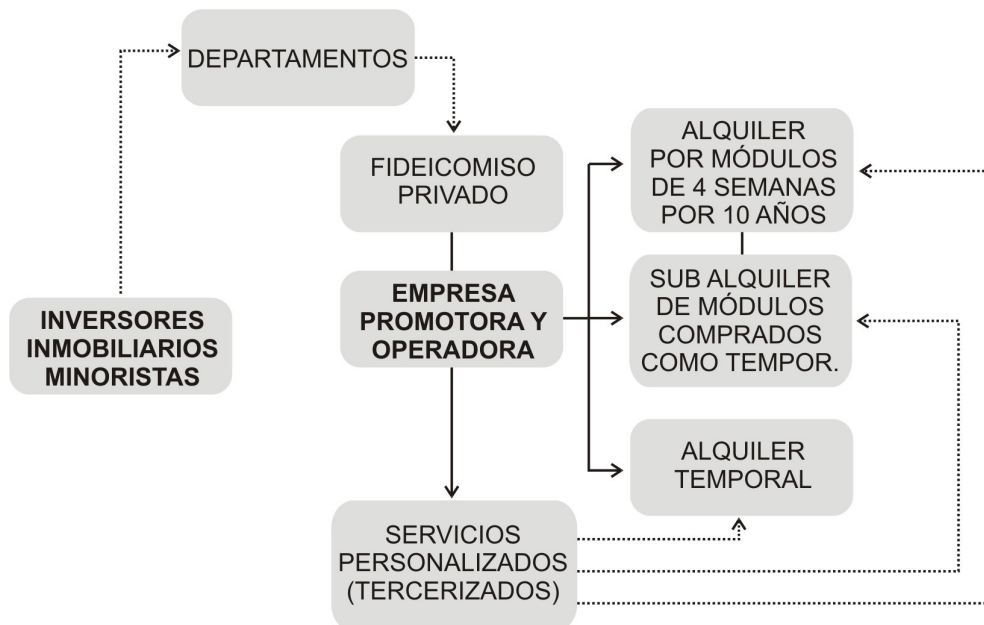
DEPARTAMENTOS

FIDEICOMISO PRIVADO

EMPRESA PROMOTORA Y OPERADORA

INVERSORES INMOBILIARIOS MINORISTAS

ALQUILER POR MÓDULOS DE 4 SEMANAS POR 10 AÑOS

SUB ALQUILER DE MÓDULOS COMPRADOS COMO TEMPOR.

ALQUILER TEMPORAL

SERVICIOS PERSONALIZADOS (TERCERIZADOS)